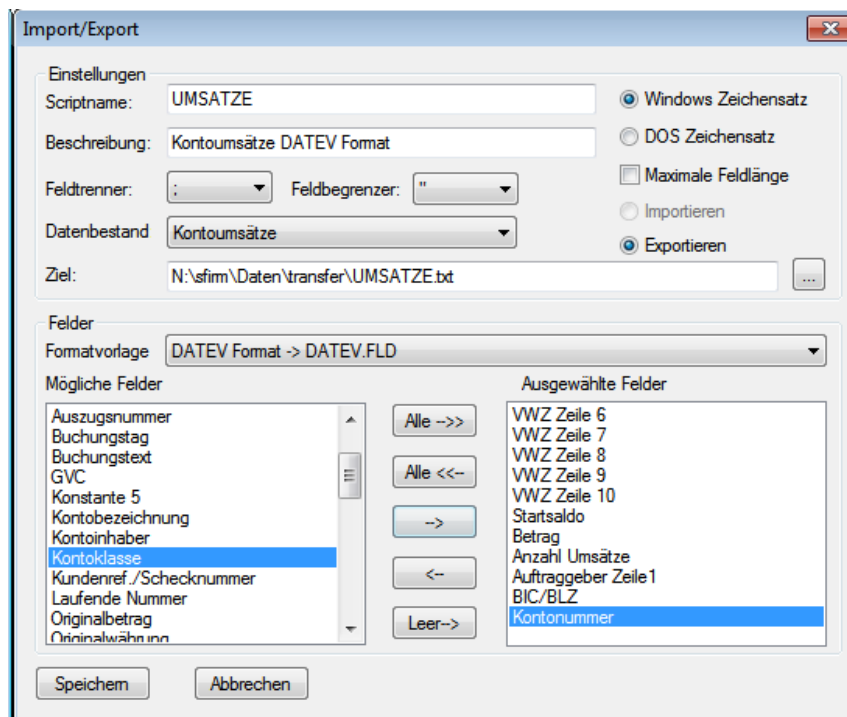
Import/Export

Einstellungen
Scriptname: UMSATZE
Beschreibung: Kontoumsätze DATEV Format
Feldtrenner: ;
Feldbegrenzer: "
Datenbestand Kontoumsätze
Ziel: N:\sfirm\Daten\transfer\UMSATZE.txt
...

Windows Zeichensatz
DOS Zeichensatz
Maximale Feldlänge
Importieren
Exportieren

Felder
Formatvorlage DATEV Format -> DATEV.FLD

Mögliche Felder
Auszugsnummer
Buchungstag
Buchungstext
GVC
Konstante 5
Kontobezeichnung
Kontoinhaber
Kontoklasse
Kundenref./Schecknummer
Laufende Nummer
Originalbetrag
Originalwährung

Alle -->>
Alle <<--
-->
<--
Leer-->

Ausgewählte Felder
VWZ Zeile 6
VWZ Zeile 7
VWZ Zeile 8
VWZ Zeile 9
VWZ Zeile 10
Startsaldo
Betrag
Anzahl Umsätze
Auftraggeber Zeile1
BIC/BLZ
Kontonummer

Speichern
Abbrechen